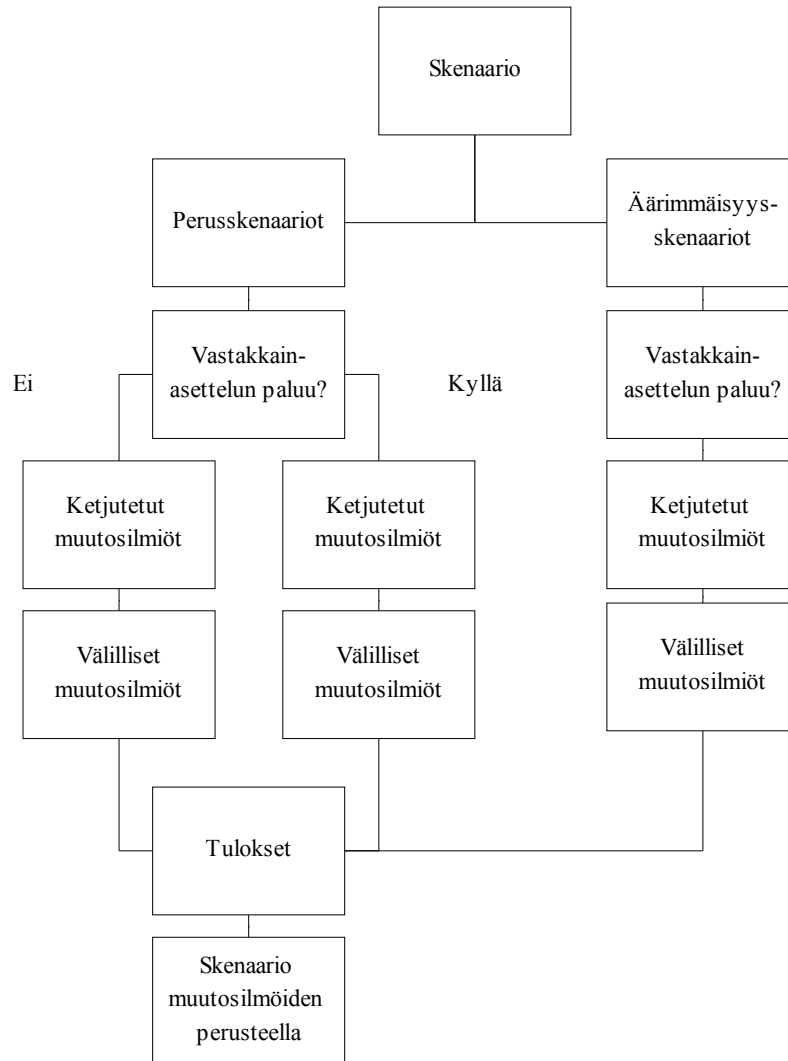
Skenaario

Perusskenaariot

Äärimmäisyys-skenaariot

Vastakkain-asettelun paluu?

Ei

Kyllä

Vastakkain-asettelun paluu?

Ketjutetut muutosilmiöt

Ketjutetut muutosilmiöt

Ketjutetut muutosilmiöt

Välilliset muutosilmiöt

Välilliset muutosilmiöt

Välilliset muutosilmiöt

Tulokset

Skenaario muutosilmöiden perusteella